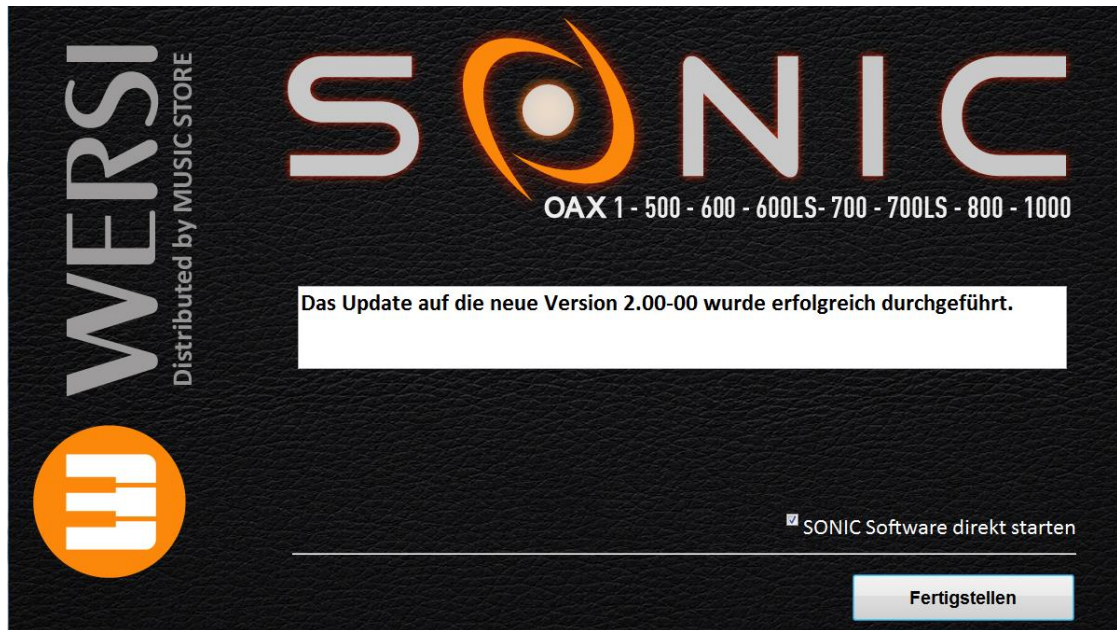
WERSI
Distributed by MUSIC STORE

SONIC

OAX 1 - 500 - 600 - 600LS- 700 - 700LS - 800 - 1000

Das Update auf die neue Version 2.00-00 wurde erfolgreich durchgeführt.

SONIC Software direkt starten

Fertigstellen